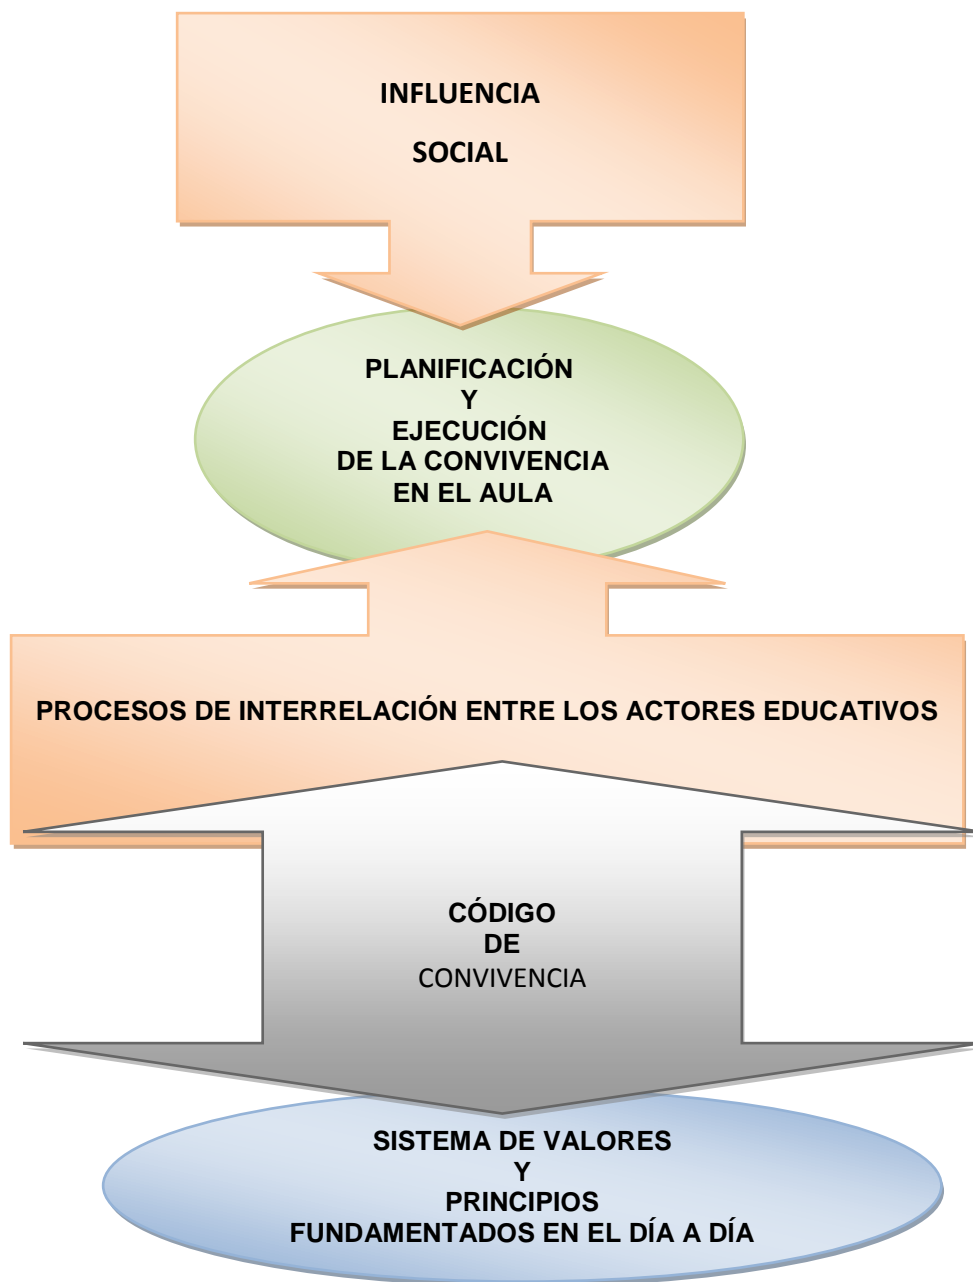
INFLUENCIA

SOCIAL

PLANIFICACIÓN
Y
EJECUCIÓN
DE LA CONVIVENCIA
EN EL AULA

PROCESOS DE INTERRELACIÓN ENTRE LOS ACTORES EDUCATIVOS

CÓDIGO
DE
CONVIVENCIA

SISTEMA DE VALORES
Y
PRINCIPIOS
FUNDAMENTADOS EN EL DÍA A DÍA